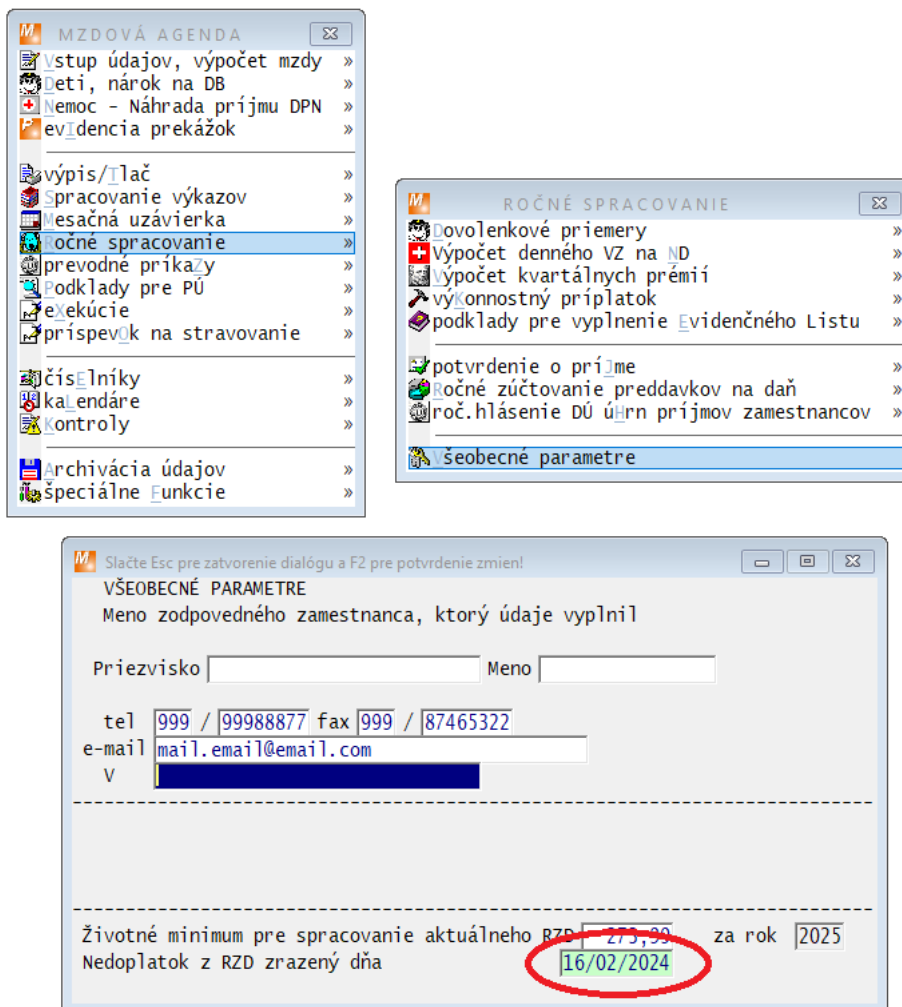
MZDOVÁ AGENDA
Vstup údajov, výpočet mzdy »
Deti, nárok na DB »
Nemoc - Náhrada príjmu DPN »
evIdencia prekážok »

výpis/Tlač »
Spracovanie výkazov »
Mesačná uzávierka »
Ročné spracovanie »
prevodné príkaZy »
Podklady pre PÚ »
eXekúcie »
príspevOk na stravovanie »

čísElníky »
kaLendáre »
Kontroly »

Archivácia údajov »
špeciálne Funkcie »

ROČNÉ SPRACOVANIE
Dovolenkové priemery »
Výpočet denného VZ na ND »
Výpočet kvartálnych prémií »
výKonnostný príplatok »
podklady pre vyplnenie Evidenčného Listu »

potvrdenie o príJme »
Ročné zúčtovanie preddavkov na daň »
roč.hlásenie DÚ úHrn prijmov zamestnancov »

Všeobecné parametre

Slačte Esc pre zatvorenie dialógu a F2 pre potvrdenie zmien!
VŠEOBECNÉ PARAMETRE
Meno zodpovedného zamestnanca, ktorý údaje vyplnil

Priezvisko Meno

tel 999 / 99988877 fax 999 / 87465322
e-mail mail.email@email.com
V

Životné minimum pre spracovanie aktuálneho RZD 273,99 za rok 2025
Nedoplatok z RZD zrazený dňa 16/02/2024